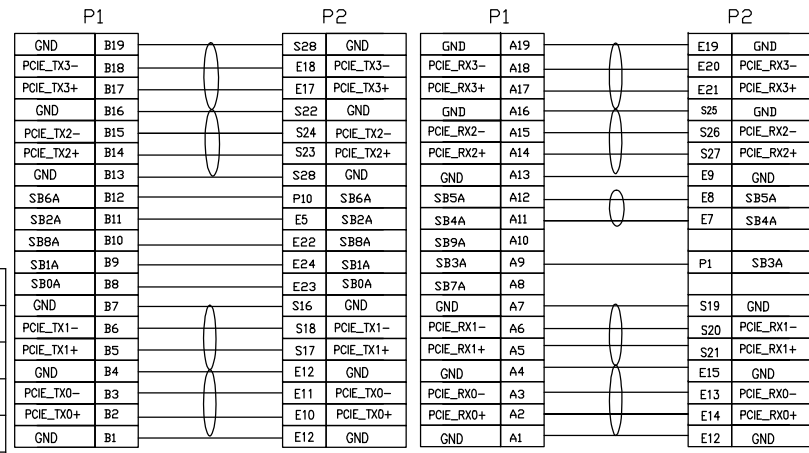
P1 P2 P1 P2

| GND | B19 | S28 | GND |
|---|---|---|---|
| PCIE_TX3- | B18 | E18 | PCIE_TX3- |
| PCIE_TX3+ | B17 | E17 | PCIE_TX3+ |
| GND | B16 | S22 | GND |
| PCIE_TX2- | B15 | S24 | PCIE_TX2- |
| PCIE_TX2+ | B14 | S23 | PCIE_TX2+ |
| GND | B13 | S28 | GND |
| SB6A | B12 | P10 | SB6A |
| SB2A | B11 | E5 | SB2A |
| SB8A | B10 | E22 | SB8A |
| SB1A | B9 | E24 | SB1A |
| SB0A | B8 | E23 | SB0A |
| GND | B7 | S16 | GND |
| PCIE_TX1- | B6 | S18 | PCIE_TX1- |
| PCIE_TX1+ | B5 | S17 | PCIE_TX1+ |
| GND | B4 | E12 | GND |
| PCIE_TX0- | B3 | E11 | PCIE_TX0- |
| PCIE_TX0+ | B2 | E10 | PCIE_TX0+ |
| GND | B1 | E12 | GND |

| GND | A19 | E19 | GND |
|---|---|---|---|
| PCIE_RX3- | A18 | E20 | PCIE_RX3- |
| PCIE_RX3+ | A17 | E21 | PCIE_RX3+ |
| GND | A16 | S25 | GND |
| PCIE_RX2- | A15 | S26 | PCIE_RX2- |
| PCIE_RX2+ | A14 | S27 | PCIE_RX2+ |
| GND | A13 | E9 | GND |
| SB5A | A12 | E8 | SB5A |
| SB4A | A11 | E7 | SB4A |
| SB9A | A10 | | |
| SB3A | A9 | P1 | SB3A |
| SB7A | A8 | | |
| GND | A7 | S19 | GND |
| PCIE_RX1- | A6 | S20 | PCIE_RX1- |
| PCIE_RX1+ | A5 | S21 | PCIE_RX1+ |
| GND | A4 | E15 | GND |
| PCIE_RX0- | A3 | E13 | PCIE_RX0- |
| PCIE_RX0+ | A2 | E14 | PCIE_RX0+ |
| GND | A1 | E12 | GND |